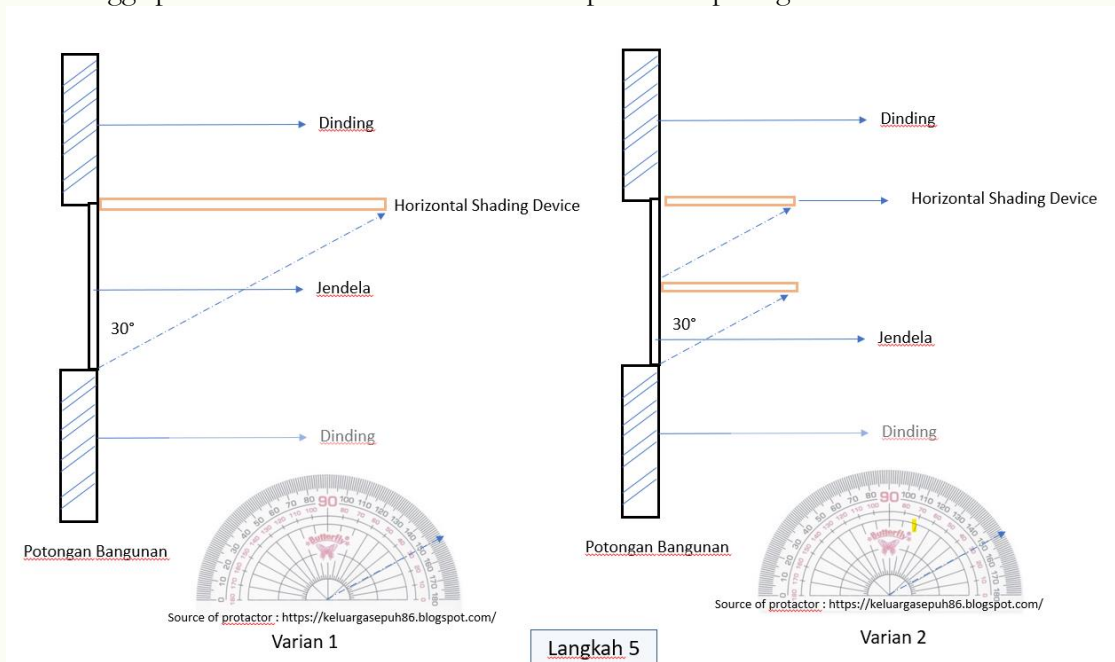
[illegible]

Dinding

Horizontal Shading Device

Jendela

30°

Dinding

Potongan Bangunan

Source of protector : https://keluargasepuh86.blogspot.com/

Varian 1

Dinding

Horizontal Shading Device

30°

Jendela

Dinding

Potongan Bangunan

Source of protector : https://keluargasepuh86.blogspot.com/

Varian 2

Langkah 5